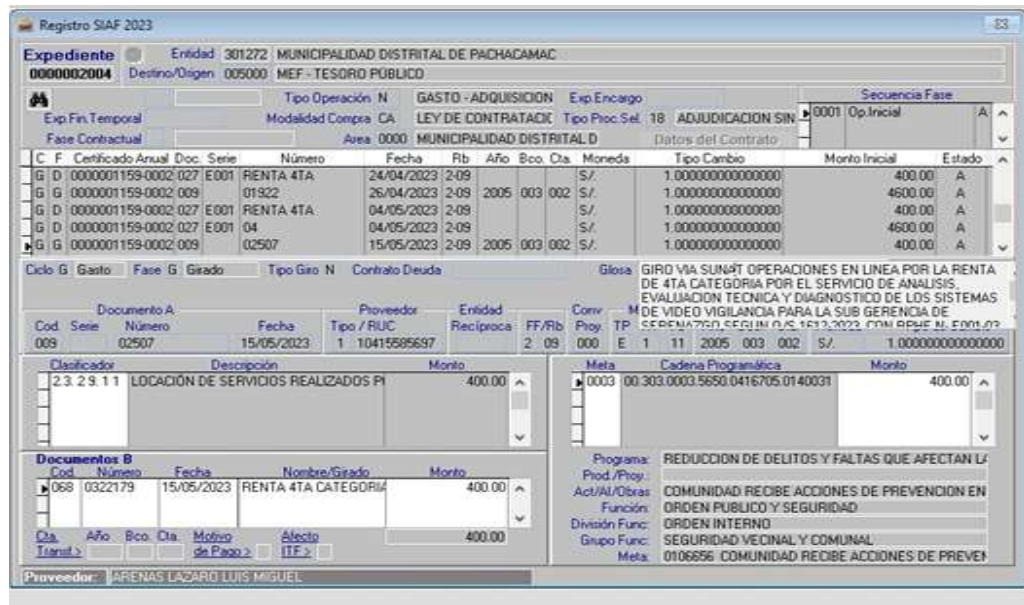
Registro SIAF 2023

Expediente 0000002004 Entidad 301272 MUNICIPALIDAD DISTRITAL DE PACHACAMAC
Destino/Origen 005000 MEF - TESORO PÚBLICO

Tipo Operación N GASTO - ADQUISICION Exp.Encargo
Exp.Fin.Temporal Modalidad Compra CA LEY DE CONTRATACIÓ Tipo Proc.Sel. 18 ADJUDICACION SIN
Fase Contractual Area 0000 MUNICIPALIDAD DISTRITAL D Datos del Contrato

Secuencia Fase
0001 Op.Inicial A

| C | F | Certificado Anual | Doc. | Serie | Número | Fecha | Rb | Año | Bco. | Cta. | Moneda | Tipo Cambio | Monto Inicial | Estado |
|---|---|---|---|---|---|---|---|---|---|---|---|---|---|---|
| G | D | 0000001159-0002 | 027 | E001 | RENTA 4TA | 24/04/2023 | 2-09 | | | | S/. | 1.000000000000000 | 400.00 | A |
| G | G | 0000001159-0002 | 009 | | 01922 | 26/04/2023 | 2-09 | 2005 | 003 | 002 | S/. | 1.000000000000000 | 4600.00 | A |
| G | D | 0000001159-0002 | 027 | E001 | RENTA 4TA | 04/05/2023 | 2-09 | | | | S/. | 1.000000000000000 | 400.00 | A |
| G | D | 0000001159-0002 | 027 | E001 | 04 | 04/05/2023 | 2-09 | | | | S/. | 1.000000000000000 | 4600.00 | A |
| G | G | 0000001159-0002 | 009 | | 02507 | 15/05/2023 | 2-09 | 2005 | 003 | 002 | S/. | 1.000000000000000 | 400.00 | A |

Ciclo G Gasto Fase G Girado Tipo Giro N Contrato Deuda
Glosa GIRO VIA SUNAT OPERACIONES EN LINEA POR LA RENTA DE 4TA CATEGORIA POR EL SERVICIO DE ANALISIS, EVALUACION TECNICA Y DIAGNOSTICO DE LOS SISTEMAS DE VIDEO VIGILANCIA PARA LA SUB GERENCIA DE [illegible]

Documento A
Cod. Serie Número Fecha Proveedor Tipo / RUC Entidad Recíproca FF/Rb Conv Proy. TP M
009 02507 15/05/2023 1 10415585697 2 09 000 E 1 11 2005 003 002 S/. 1.000000000000000

| Clasificador | Descripción | Monto |
|---|---|---|
| 2.3.2.9.1.1 | LOCACIÓN DE SERVICIOS REALIZADOS P | 400.00 |

| Meta | Cadena Programática | Monto |
|---|---|---|
| 0003 | 00.303.0003.5650.0416705.0140031 | 400.00 |

Documentos B
| Cod. | Número | Fecha | Nombre/Girado | Monto |
|---|---|---|---|---|
| 068 | 0322179 | 15/05/2023 | RENTA 4TA CATEGORIA | 400.00 |

Cta. Transf.> Año Bco. Cta. Motivo de Pago > Afecto ITF > 400.00

Programa: REDUCCION DE DELITOS Y FALTAS QUE AFECTAN LA
Prod./Proy.:
Act/AI/Obras: COMUNIDAD RECIBE ACCIONES DE PREVENCION EN
Función: ORDEN PUBLICO Y SEGURIDAD
División Func: ORDEN INTERNO
Grupo Func: SEGURIDAD VECINAL Y COMUNAL
Meta: 0106656 COMUNIDAD RECIBE ACCIONES DE PREVEN

Proveedor: ARENAS LAZARO LUIS MIGUEL